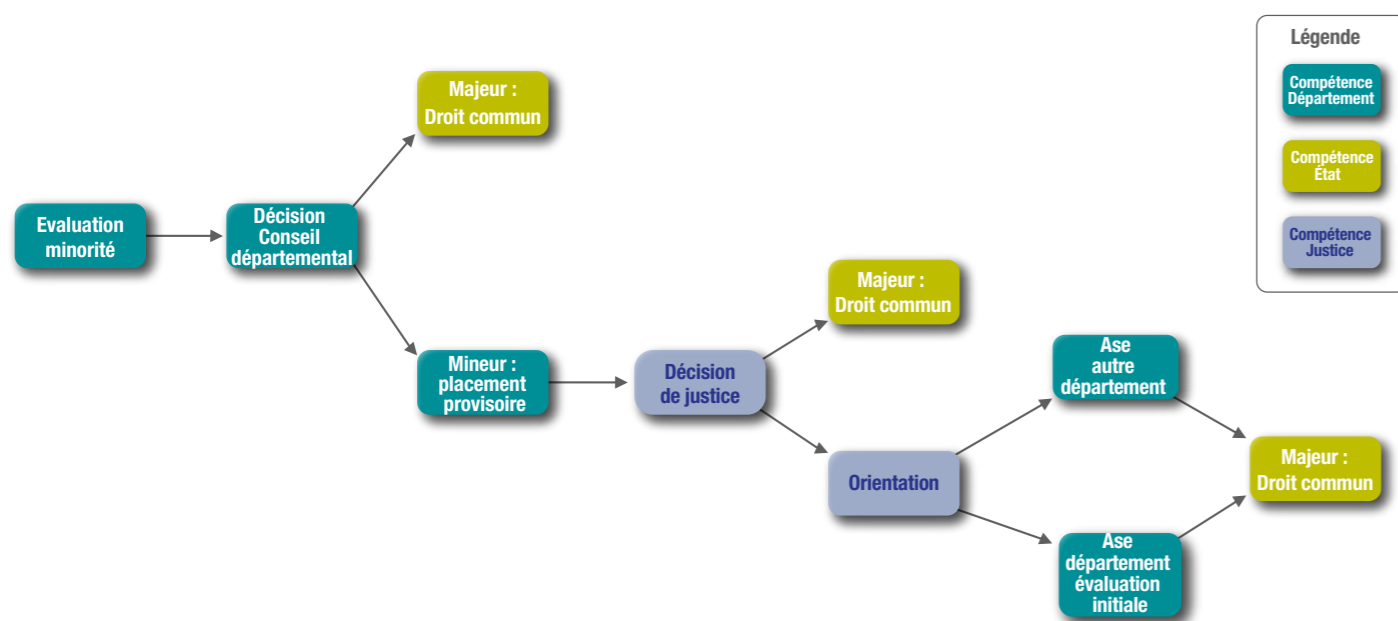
Légende

Compétence Département

Compétence État

Compétence Justice

Evaluation minorité

Décision Conseil départemental

Majeur : Droit commun

Mineur : placement provisoire

Décision de justice

Majeur : Droit commun

Orientation

Ase autre département

Ase département évaluation initiale

Majeur : Droit commun